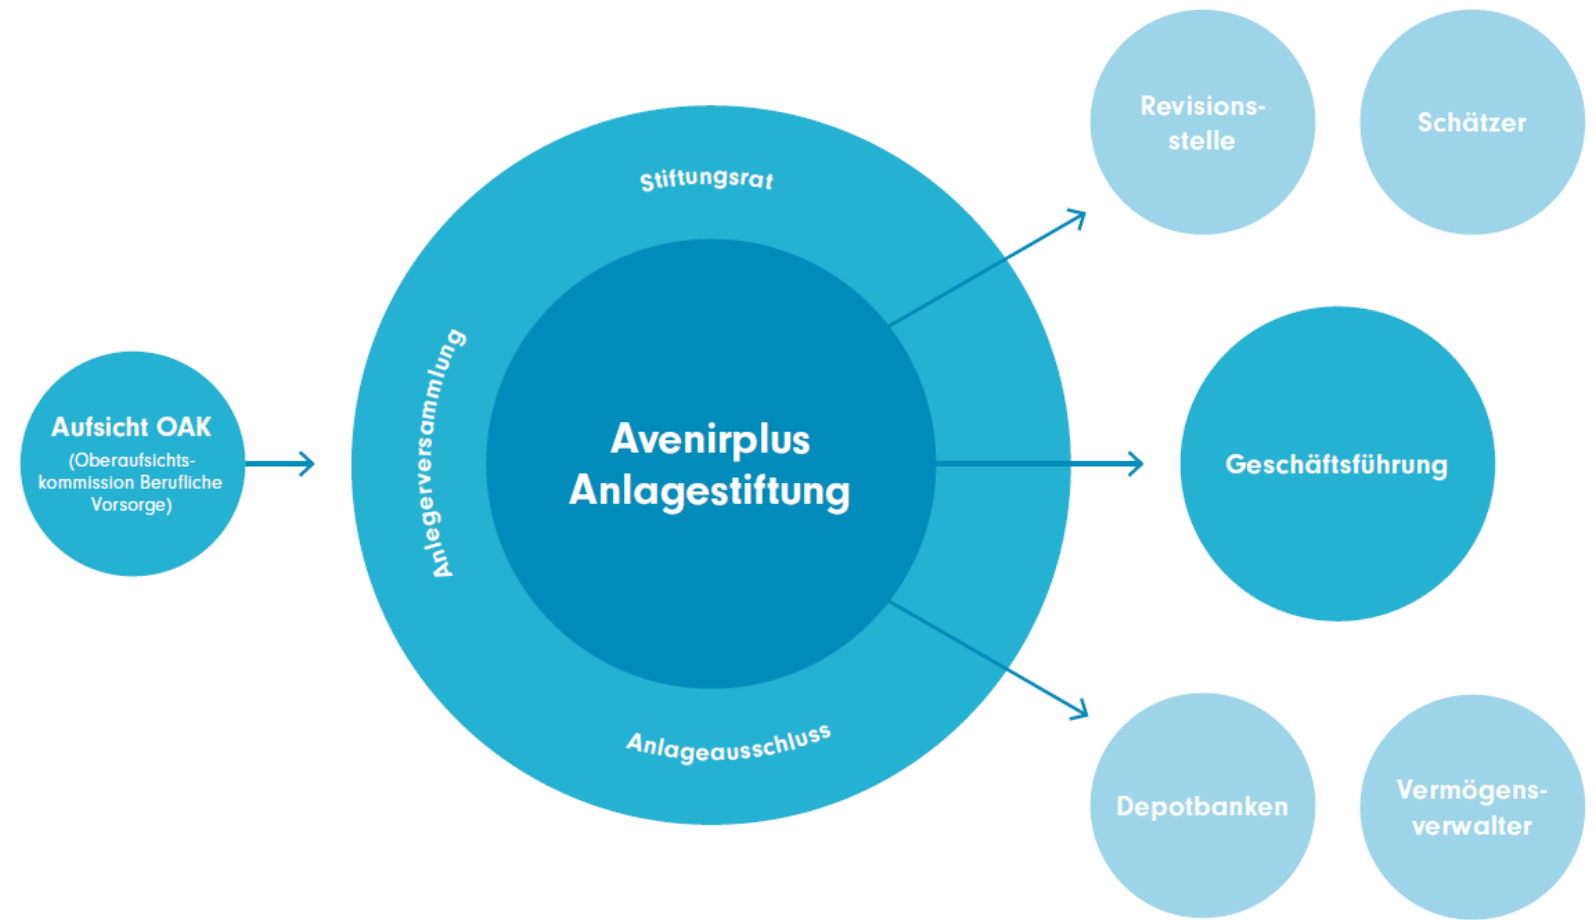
Aufsicht OAK
(Oberaufsichtskommission Berufliche Vorsorge)

Stiftungsrat

Anlegerversammlung

Avenirplus Anlagestiftung

Anlageausschluss

Revisionsstelle

Schätzer

Geschäftsführung

Depotbanken

Vermögensverwalter